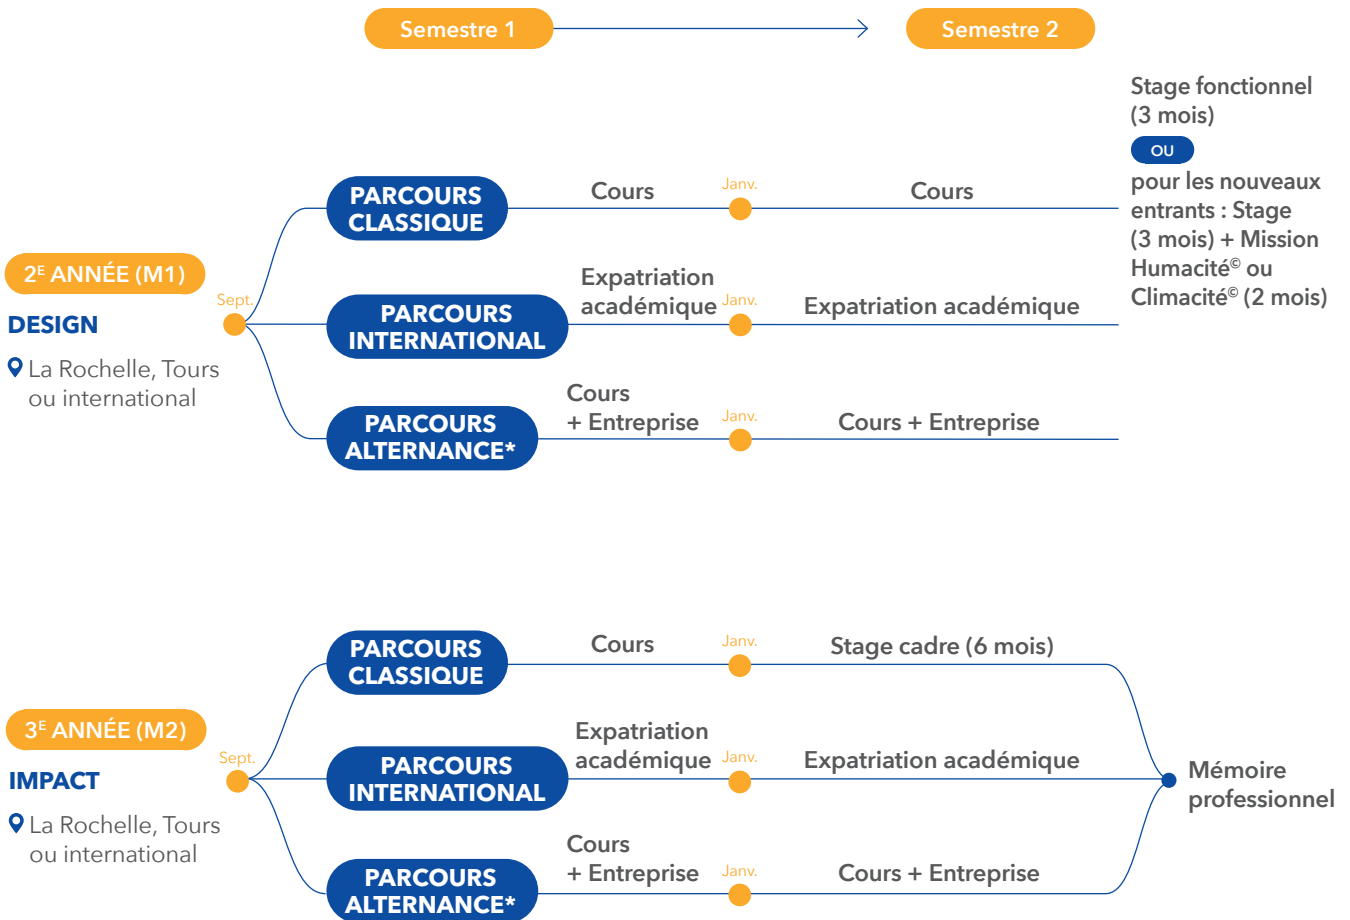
Semestre 1

Semestre 2

Stage fonctionnel (3 mois)

OU

pour les nouveaux entrants : Stage (3 mois) + Mission Humacité© ou Climacité© (2 mois)

$2^E$ ANNÉE (M1)

DESIGN

La Rochelle, Tours ou international

Sept.

PARCOURS CLASSIQUE

Cours

Janv.

Cours

PARCOURS INTERNATIONAL

Expatriation académique

Janv.

Expatriation académique

PARCOURS ALTERNANCE*

Cours + Entreprise

Janv.

Cours + Entreprise

$3^E$ ANNÉE (M2)

IMPACT

La Rochelle, Tours ou international

Sept.

PARCOURS CLASSIQUE

Cours

Janv.

Stage cadre (6 mois)

PARCOURS INTERNATIONAL

Expatriation académique

Janv.

Expatriation académique

PARCOURS ALTERNANCE*

Cours + Entreprise

Janv.

Cours + Entreprise

Mémoire professionnel